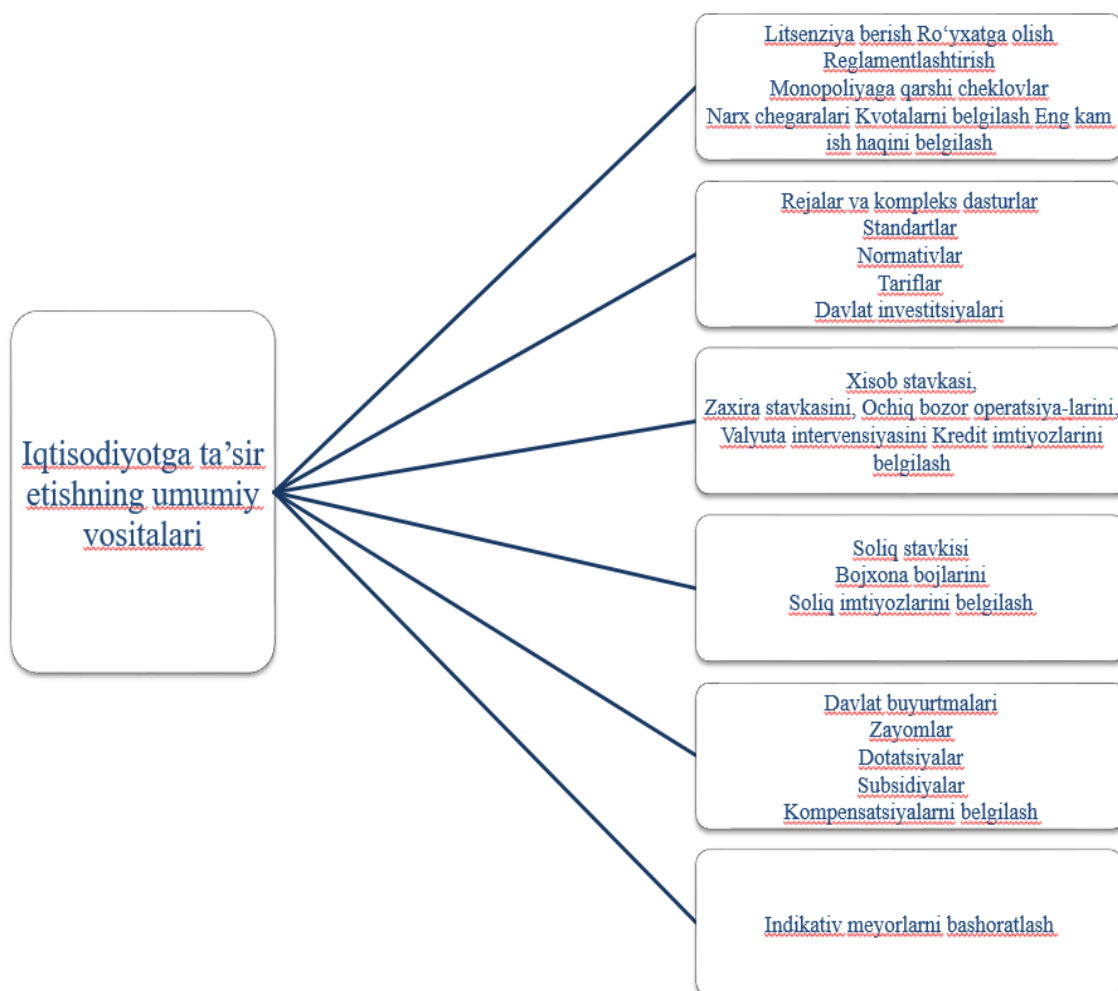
Iqtisodiyotga ta’sir etishning umumiy vositalari

Litsenziya berish Ro‘yxatga olish
Reglamentlashtirish
Monopoliyaga qarshi cheklovlar
Narx chegaralari Kvotalarni belgilash Eng kam ish haqini belgilash

Rejalar va kompleks dasturlar
Standartlar
Normativlar
Tariflar
Davlat investitsiyalari

Xisob stavkasi,
Zaxira stavkasini, Ochiq bozor operatsiya-larini, Valyuta intervensiyasini Kredit imtiyozlarini belgilash

Soliq stavkisi
Bojxona bojlarini
Soliq imtiyozlarini belgilash

Davlat buyurtmalari
Zayomlar
Dotatsiyalar
Subsidiyalar
Kompensatsiyalarni belgilash

Indikativ meyorlarni bashoratlash